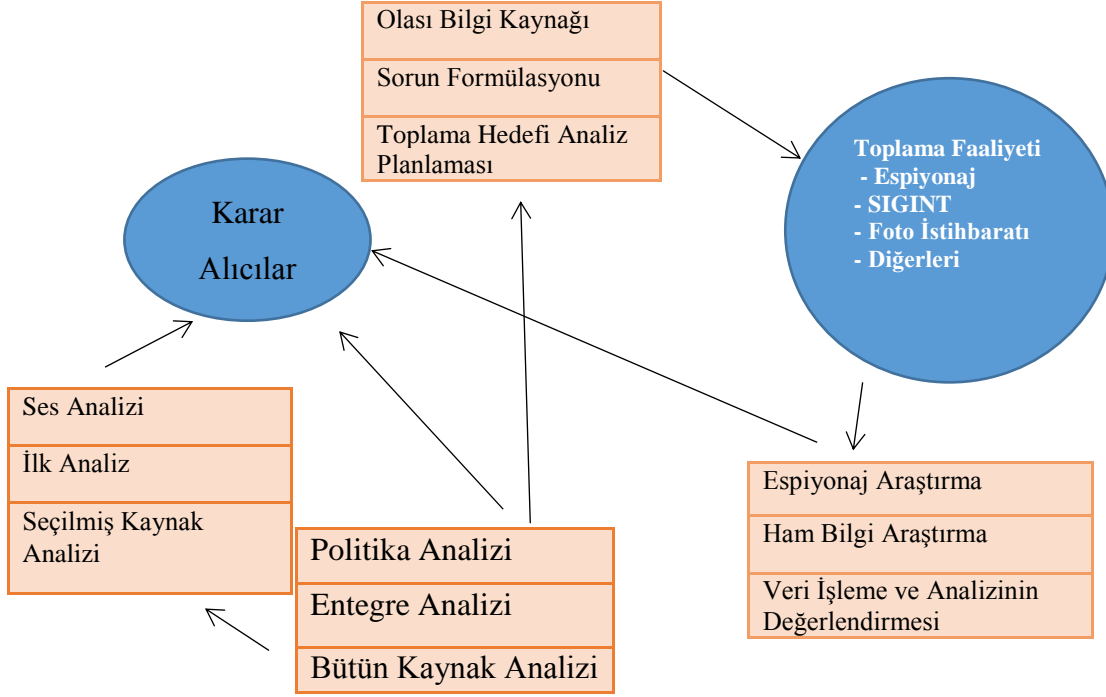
Olası Bilgi Kaynağı

Sorun Formülasyonu

Toplama Hedefi Analiz Planlaması

Toplama Faaliyeti
- Espiyonaj
- SIGINT
- Foto İstihbaratı
- Diğerleri

Karar Alıcılar

Ses Analizi

İlk Analiz

Seçilmiş Kaynak Analizi

Politika Analizi

Entegre Analizi

Bütün Kaynak Analizi

Espiyonaj Araştırma

Ham Bilgi Araştırma

Veri İşleme ve Analizinin Değerlendirmesi